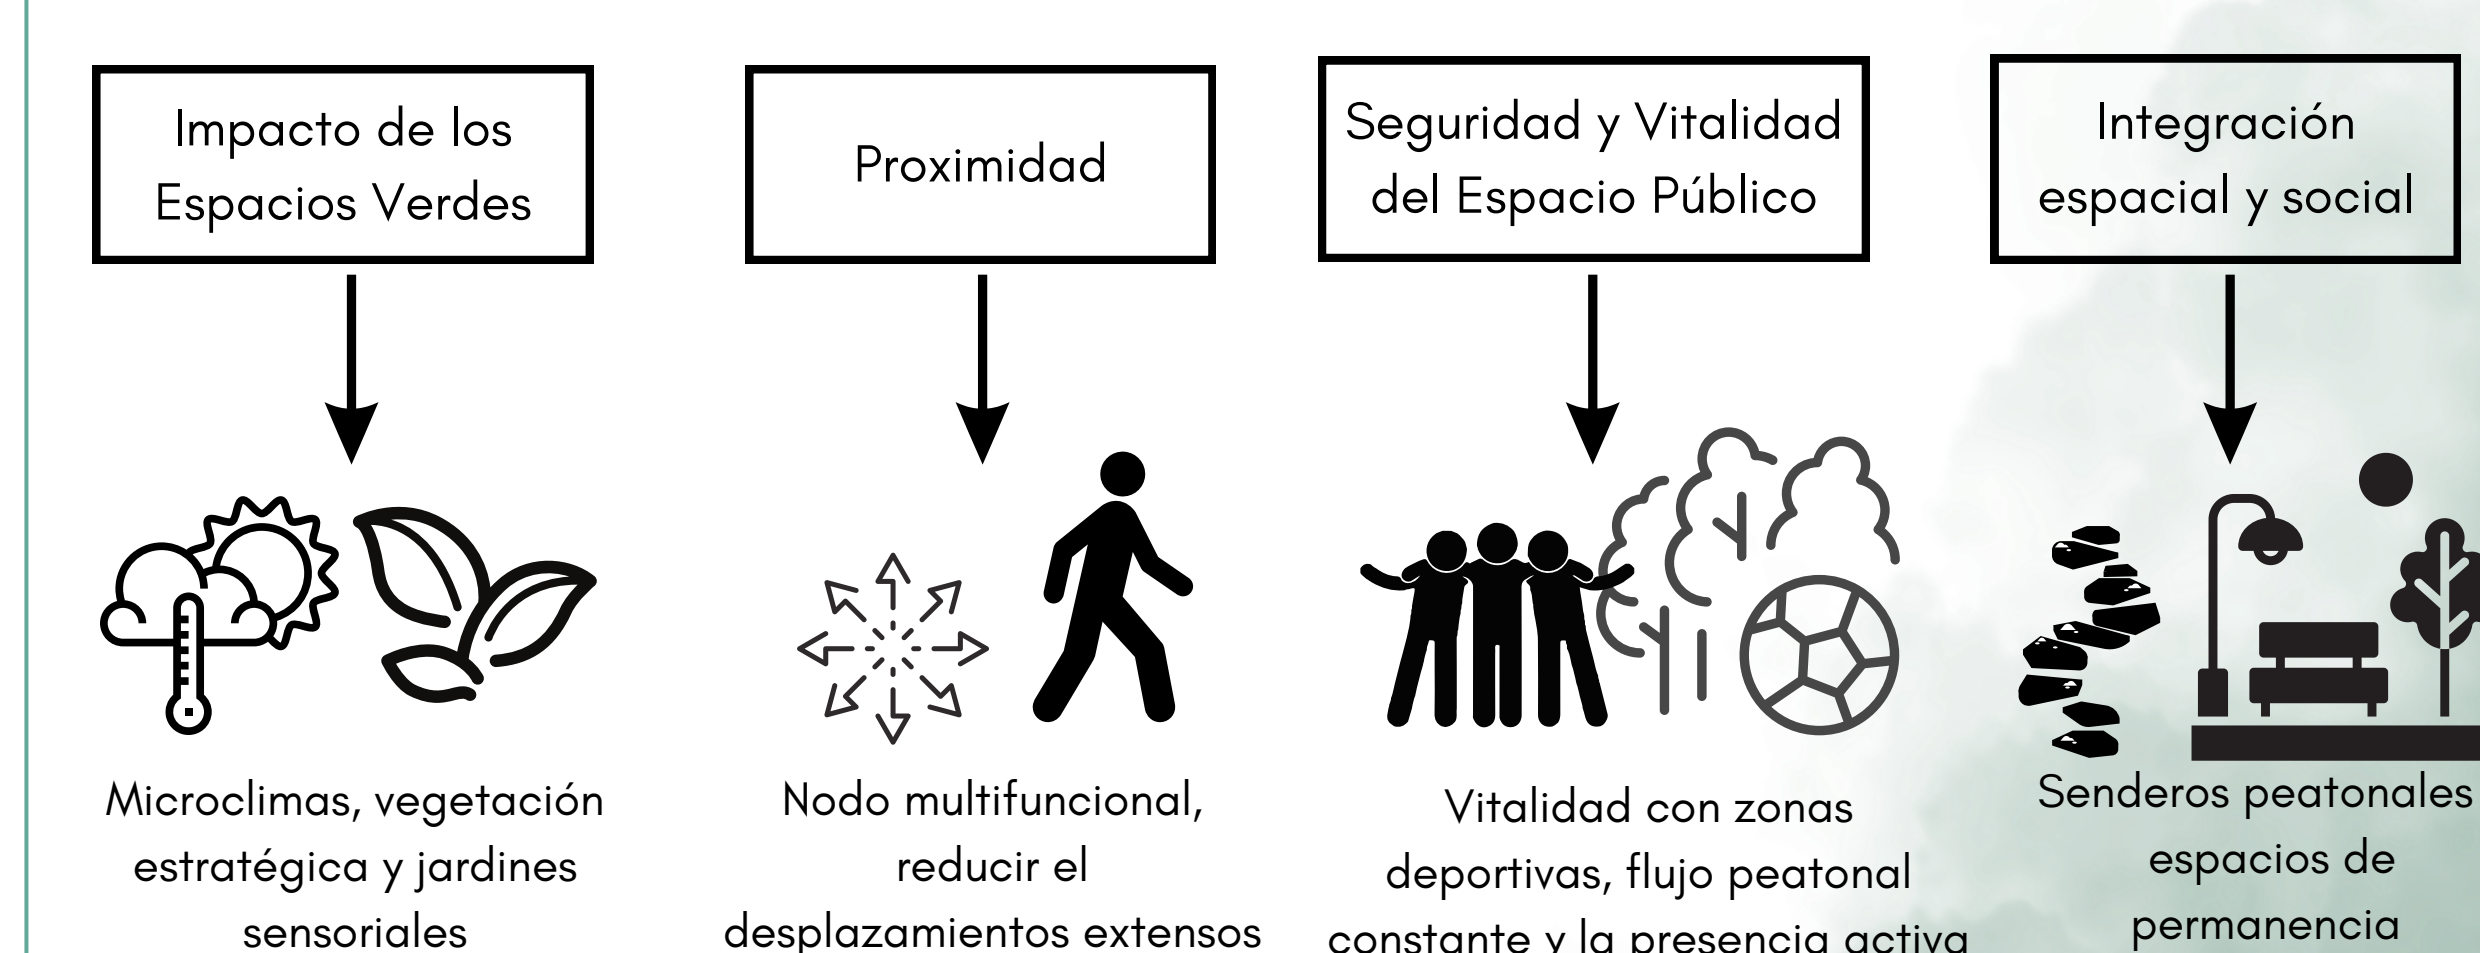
Impacto de los Espacios Verdes

Proximidad

Seguridad y Vitalidad del Espacio Público

Integración espacial y social

Microclimas, vegetación estratégica y jardines sensoriales

Nodo multifuncional, reducir el desplazamientos extensos

Vitalidad con zonas deportivas, flujo peatonal constante y la presencia activa

Senderos peatonales espacios de permanencia